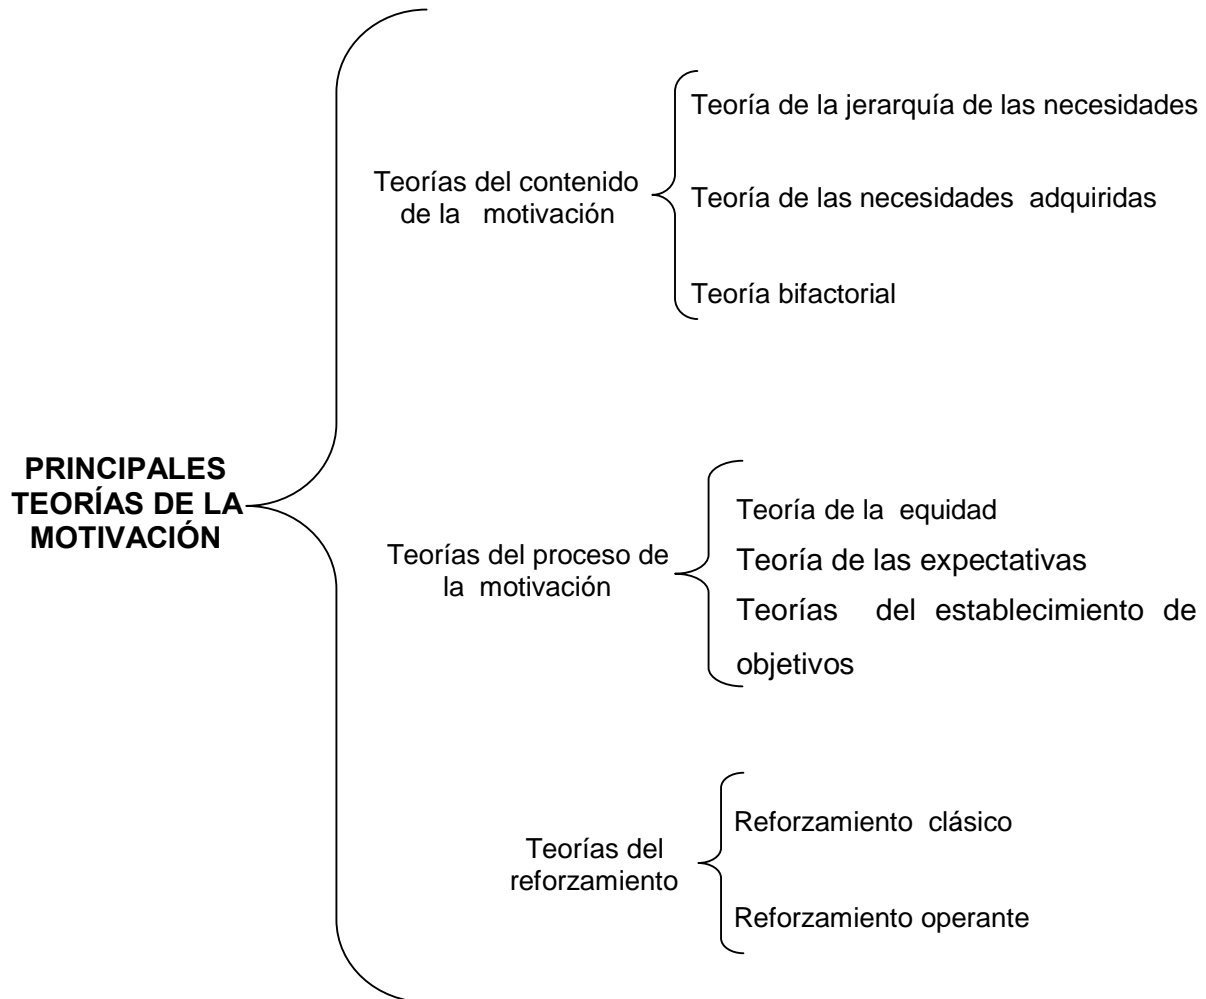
PRINCIPALES TEORÍAS DE LA MOTIVACIÓN

Teorías del contenido de la motivación

Teoría de la jerarquía de las necesidades

Teoría de las necesidades adquiridas

Teoría bifactorial

Teorías del proceso de la motivación

Teoría de la equidad

Teoría de las expectativas

Teorías del establecimiento de objetivos

Teorías del reforzamiento

Reforzamiento clásico

Reforzamiento operante